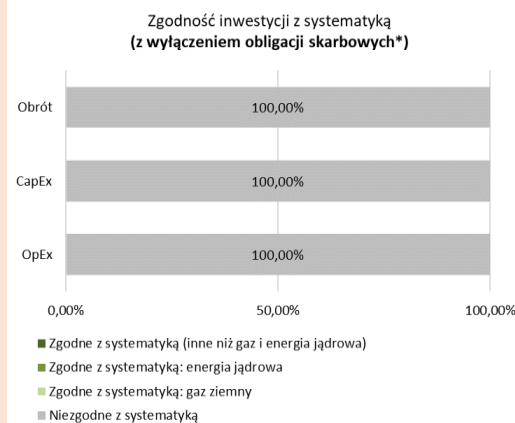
Zgodność inwestycji z systematyką
(z wyłączeniem obligacji skarbowych*)

Obrót
100,00%

CapEx
100,00%

OpEx
100,00%

0,00%
50,00%
100,00%

Zgodne z systematyką (inne niż gaz i energia jądrowa)
Zgodne z systematyką: energia jądrowa
Zgodne z systematyką: gaz ziemny
Niezgodne z systematyką